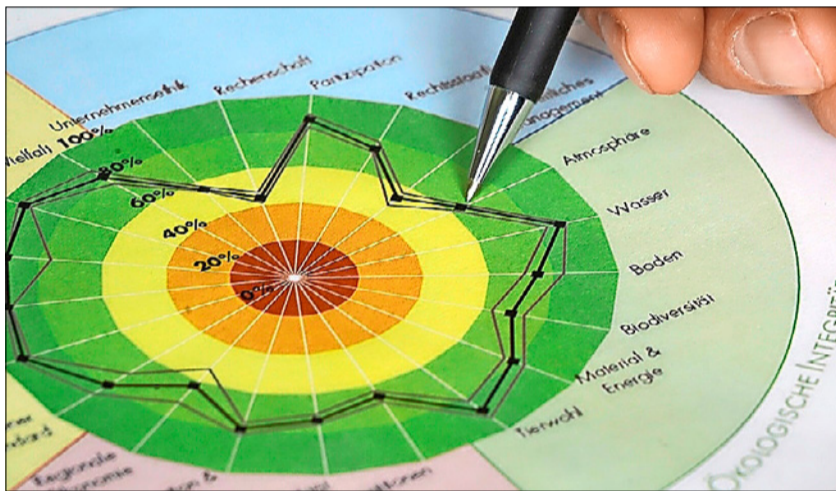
Unternehmensethik
Rechenschaft
Partizipation
Rechtsstaat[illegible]
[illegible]liches
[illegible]nagement
Vielfalt
100%
80%
60%
40%
20%
0%
Atmosphäre
Wasser
Boden
Biodiversität
Material & Energie
Tierwohl
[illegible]ner
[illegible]ndard
Regionale
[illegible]onomie
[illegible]ionen
ÖKOLOGISCHE INTEGRITÄ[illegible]